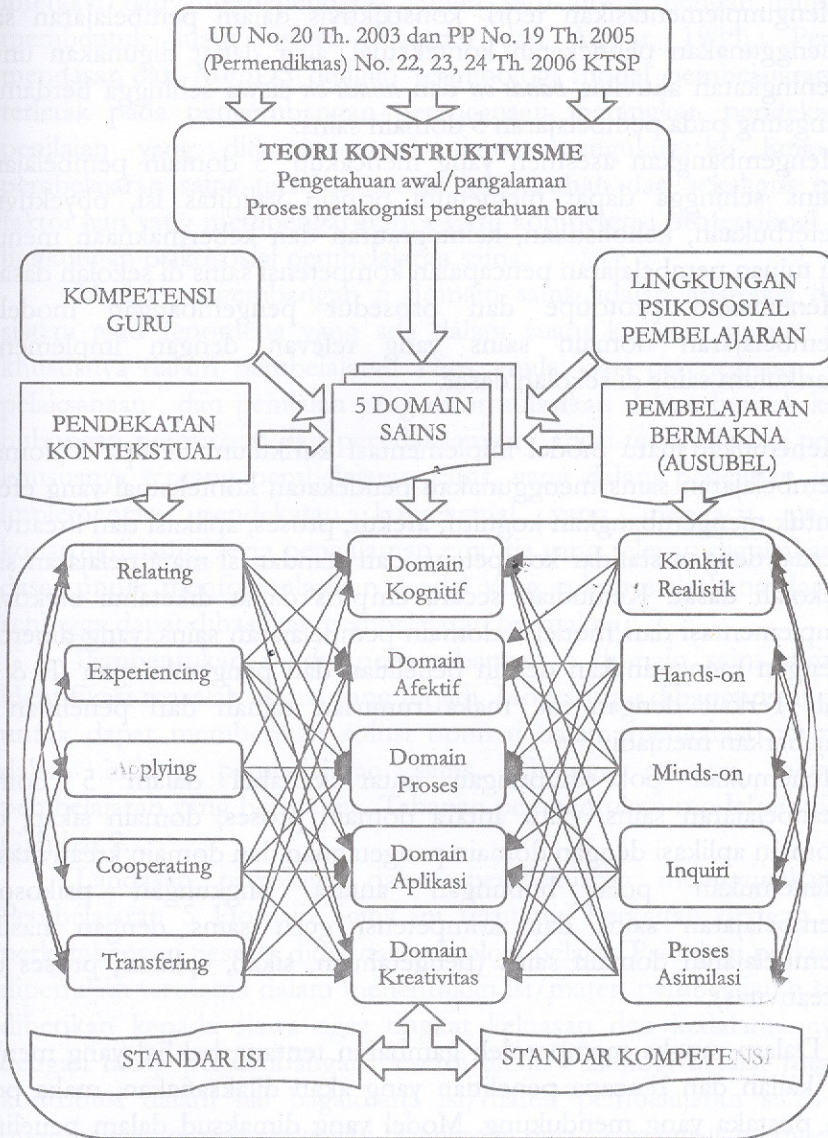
UU No. 20 Th. 2003 dan PP No. 19 Th. 2005
(Permendiknas) No. 22, 23, 24 Th. 2006 KTSP

TEORI KONSTRUKTIVISME
Pengetahuan awal/pangalaman
Proses metakognisi pengetahuan baru

KOMPETENSI GURU

LINGKUNGAN PSIKOSOSIAL PEMBELAJARAN

PENDEKATAN KONTEKSTUAL

5 DOMAIN SAINS

PEMBELAJARAN BERMAKNA (AUSUBEL)

Relating

Experiencing

Applying

Cooperating

Transfering

Domain Kognitif

Domain Afektif

Domain Proses

Domain Aplikasi

Domain Kreativitas

Konkrit Realistik

Hands-on

Minds-on

Inquiri

Proses Asimilasi

STANDAR ISI

STANDAR KOMPETENSI